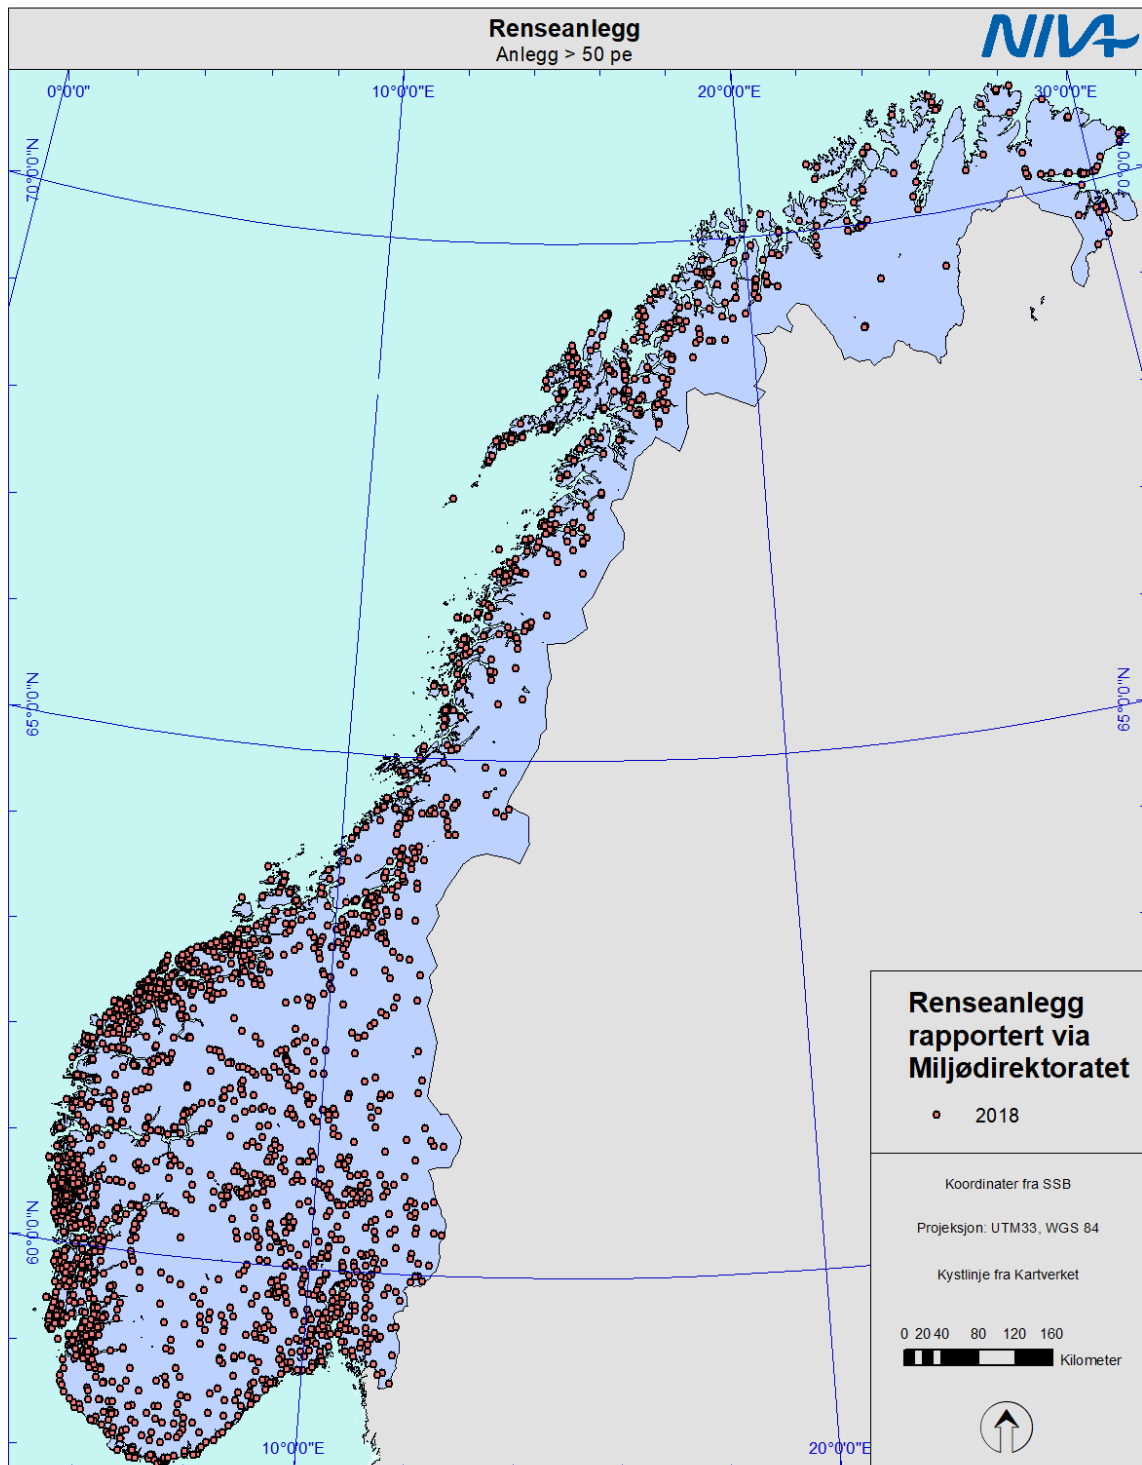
Renseanlegg
Anlegg > 50 pe

NIVA

0°0'0"
10°0'0"E
20°0'0"E
30°0'0"E
70°0'0"N
70°0'0"N
65°0'0"N
65°0'0"N
60°0'0"N
10°0'0"E
20°0'0"E

Renseanlegg rapportert via Miljødirektoratet

2018

Koordinater fra SSB

Projeksjon: UTM33, WGS 84

Kystlinje fra Kartverket

0 20 40 80 120 160
Kilometer